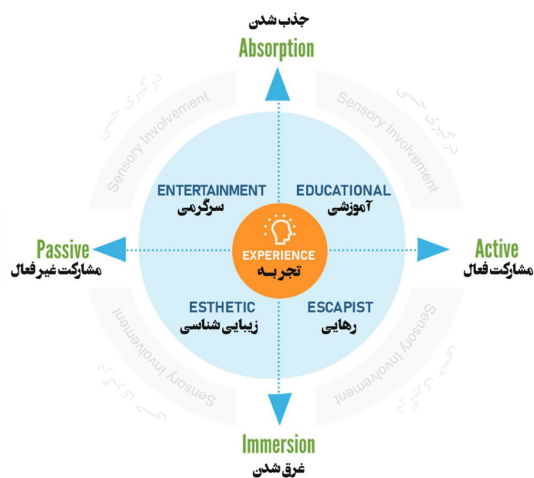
جذب شدن
Absorption

درگیری حسی
Sensory Involvement

درگیری حسی
Sensory Involvement

ENTERTAINMENT
سرگرمی

EDUCATIONAL
آموزشی

Passive
مشارکت غیر فعال

EXPERIENCE
تجربه

Active
مشارکت فعال

ESTHETIC
زیبایی شناسی

ESCAPIST
رهایی

Sensory Involvement
درگیری حسی

Sensory Involvement
درگیری حسی

Immersion
غرق شدن